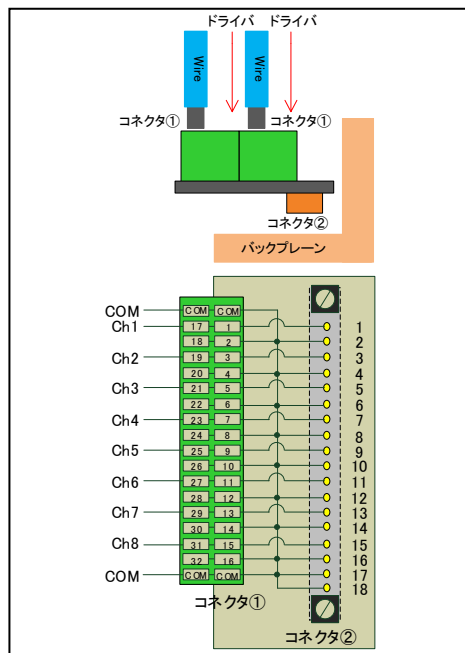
ドライバ ドライバ
Wire
Wire
コネクタ① コネクタ①
コネクタ②
バックプレーン

COM
Ch1
Ch2
Ch3
Ch4
Ch5
Ch6
Ch7
Ch8
COM

COM COM
17 1
18 2
19 3
20 4
21 5
22 6
23 7
24 8
25 9
26 10
27 11
28 12
29 13
30 14
31 15
32 16
COM COM

コネクタ①

1
2
3
4
5
6
7
8
9
10
11
12
13
14
15
16
17
18

コネクタ②